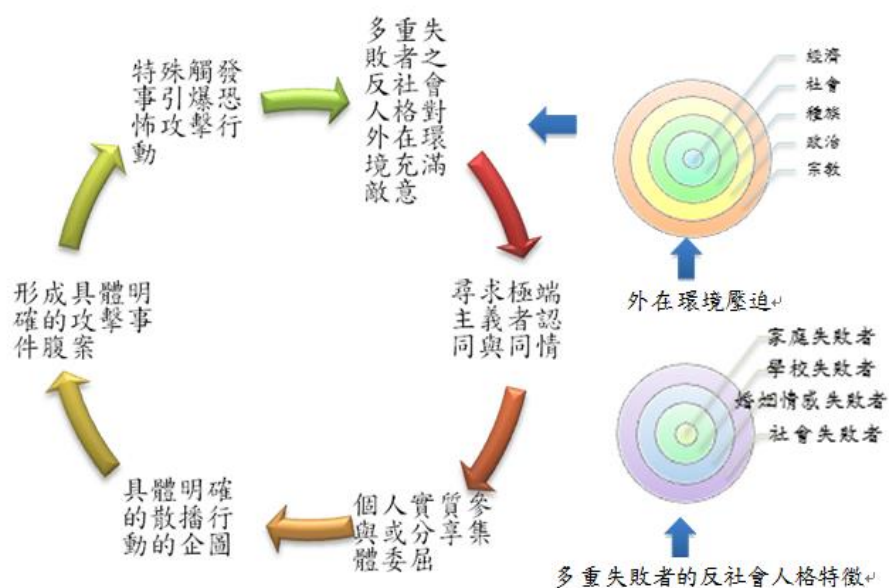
失之會對環境充滿敵意
重者社格在
多敗反人外

發恐行
觸爆擊
殊引攻
特事怖動

經濟
社會
種族
政治
宗教

外在環境壓迫

尋求極端主義者認同與同情

形成具體明確的攻擊事件腹案

參集
質享
實分屆
人或委
個與體

具體明確的散播行動的企圖

家庭失敗者
學校失敗者
婚姻情感失敗者
社會失敗者

多重失敗者的反社會人格特徵